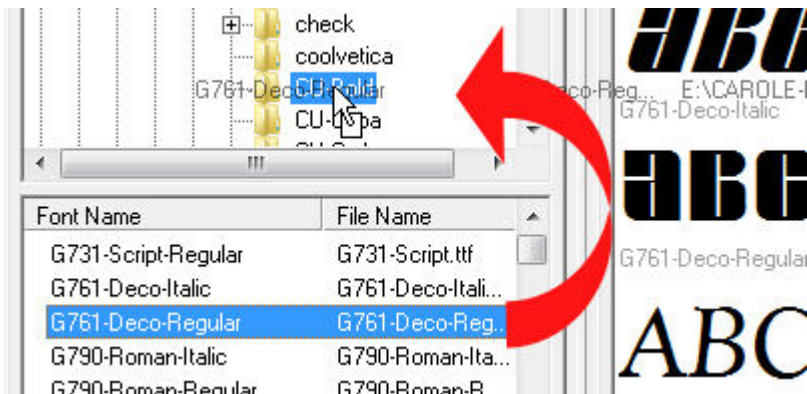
check
coolvetica
G761-Deco-Regular
CU-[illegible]pa
E:\CAROLE-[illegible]
G761-Deco-Italic
G761-Deco-Regular
ABC
Font Name
File Name
G731-Script-Regular
G731-Script.ttf
G761-Deco-Italic
G761-Deco-Itali...
G761-Deco-Regular
G761-Deco-Reg...
G790-Roman-Italic
G790-Roman-Ita...
G790-Roman-Regular
G790-Roman-R...